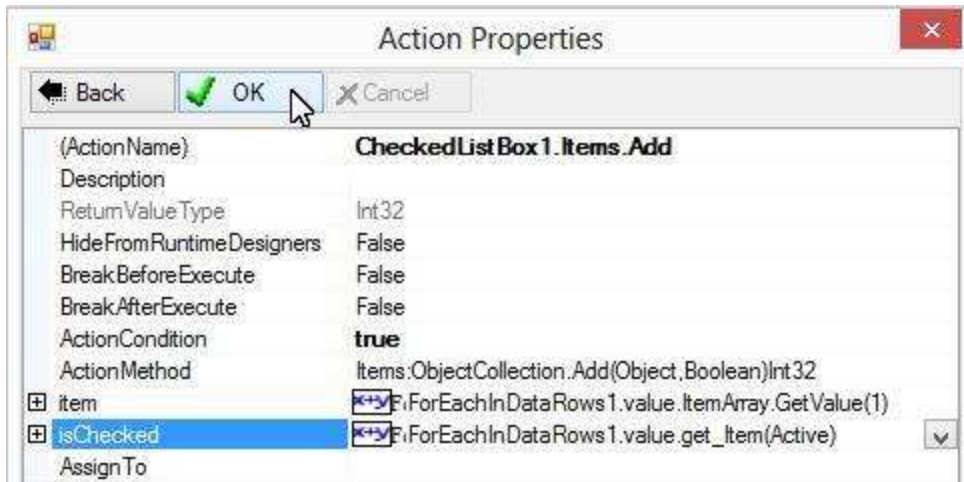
Action Properties

Back | OK | Cancel

| | |
|---|---|
| (ActionName) | CheckedListBox1.Items.Add |
| Description | |
| ReturnValueType | Int32 |
| HideFromRuntimeDesigners | False |
| BreakBeforeExecute | False |
| BreakAfterExecute | False |
| ActionCondition | true |
| ActionMethod | Items:ObjectCollection.Add(Object,Boolean)Int32 |
| item | x+y F ForEachInDataRows1.value.ItemArray.GetValue(1) |
| isChecked | x+y F ForEachInDataRows1.value.get_Item(Active) |
| AssignTo | |